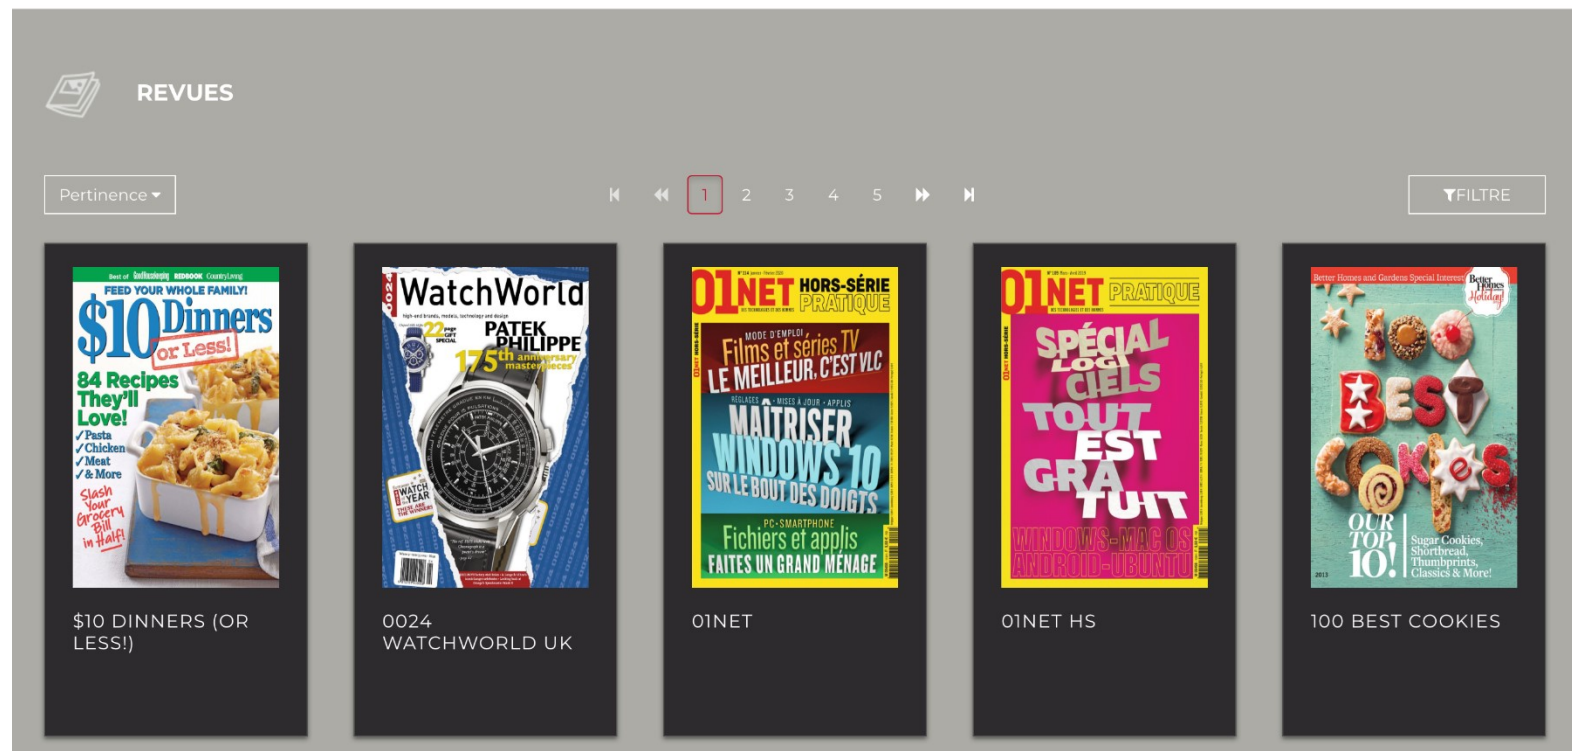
REVUES

Pertinence ▾

1 2 3 4 5

FILTRE

Best of Good Housekeeping REDBOOK Country Living
FEED YOUR WHOLE FAMILY!
$10 Dinners or Less!
84 Recipes They'll Love!
✓Pasta ✓Chicken ✓Meat ✓& More
Slash Your Grocery Bill in Half!

$10 DINNERS (OR LESS!)

0024
WatchWorld
PATEK PHILIPPE
175th anniversary masterpieces
22 page GIFT SPECIAL
WATCH OF THE YEAR

0024 WATCHWORLD UK

01NET HORS-SÉRIE PRATIQUE
MODE D'EMPLOI
Films et séries TV LE MEILLEUR, C'EST VLC
RÉGLAGES • MISES À JOUR • APPLIS
MAÎTRISER WINDOWS 10 SUR LE BOUT DES DOIGTS
PC • SMARTPHONE
Fichiers et applis FAITES UN GRAND MÉNAGE

01NET

01NET PRATIQUE
SPÉCIAL LOGICIELS
TOUT EST GRATUIT
WINDOWS • MAC OS ANDROID • UBUNTU

01NET HS

Better Homes and Gardens Special Interest
Better Homes Holiday
100 BEST COOKIES
OUR TOP 10!
Sugar Cookies, Shortbread, Thumbprints, Classics & More!
2013

100 BEST COOKIES